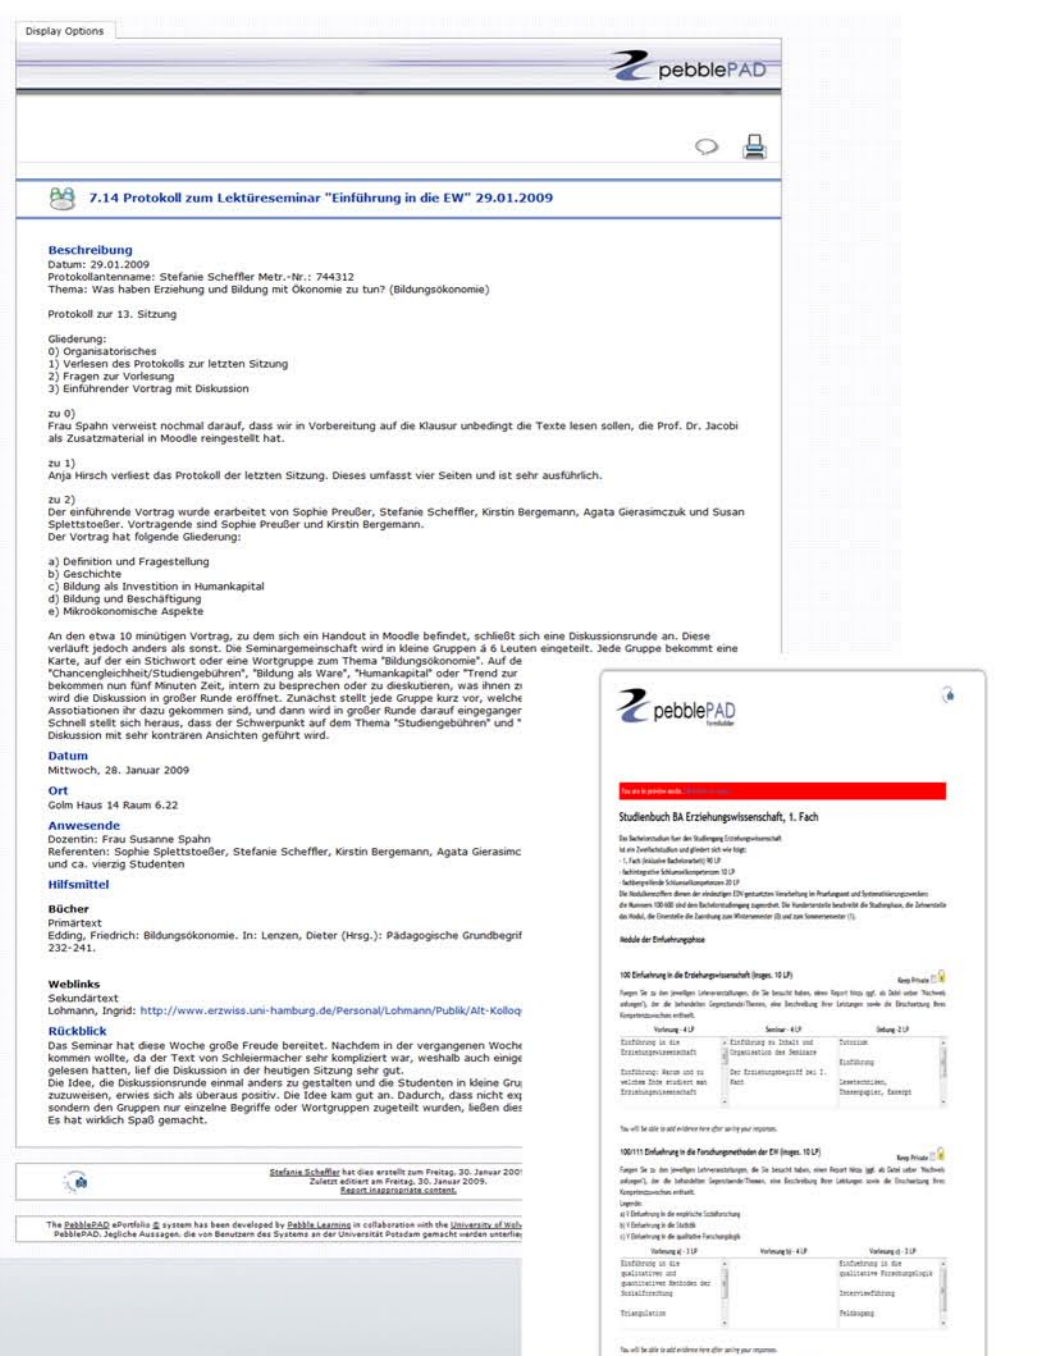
Display Options

pebblePAD

7.14 Protokoll zum Lektüreseminar "Einführung in die EW" 29.01.2009

Beschreibung
Datum: 29.01.2009
Protokollantenname: Stefanie Scheffler Metr.-Nr.: 744312
Thema: Was haben Erziehung und Bildung mit Ökonomie zu tun? (Bildungsökonomie)

Protokoll zur 13. Sitzung

Gliederung:
0) Organisatorisches
1) Verlesen des Protokolls zur letzten Sitzung
2) Fragen zur Vorlesung
3) Einführender Vortrag mit Diskussion

zu 0)
Frau Spahn verweist nochmal darauf, dass wir in Vorbereitung auf die Klausur unbedingt die Texte lesen sollen, die Prof. Dr. Jacobi als Zusatzmaterial in Moodle reingestellt hat.

zu 1)
Anja Hirsch verliest das Protokoll der letzten Sitzung. Dieses umfasst vier Seiten und ist sehr ausführlich.

zu 2)
Der einführende Vortrag wurde erarbeitet von Sophie Preußer, Stefanie Scheffler, Kirstin Bergemann, Agata Gierasimczuk und Susan Splettstoeßer. Vortragende sind Sophie Preußer und Kirstin Bergemann.
Der Vortrag hat folgende Gliederung:

a) Definition und Fragestellung
b) Geschichte
c) Bildung als Investition in Humankapital
d) Bildung und Beschäftigung
e) Mikroökonomische Aspekte

An den etwa 10 minütigen Vortrag, zu dem sich ein Handout in Moodle befindet, schließt sich eine Diskussionsrunde an. Diese verläuft jedoch anders als sonst. Die Seminargemeinschaft wird in kleine Gruppen á 6 Leuten eingeteilt. Jede Gruppe bekommt eine Karte, auf der ein Stichwort oder eine Wortgruppe zum Thema "Bildungsökonomie". Auf de "Chancengleichheit/Studiengebühren", "Bildung als Ware", "Humankapital" oder "Trend zur bekommen nun fünf Minuten Zeit, intern zu besprechen oder zu dieskutieren, was ihnen z wird die Diskussion in großer Runde eröffnet. Zunächst stellt jede Gruppe kurz vor, welche Assoziationen ihr dazu gekommen sind, und dann wird in großer Runde darauf eingeganger Schnell stellt sich heraus, dass der Schwerpunkt auf dem Thema "Studiengebühren" und " Diskussion mit sehr konträren Ansichten geführt wird.

Datum
Mittwoch, 28. Januar 2009

Ort
Golm Haus 14 Raum 6.22

Anwesende
Dozentin: Frau Susanne Spahn
Referenten: Sophie Splettstoeßer, Stefanie Scheffler, Kirstin Bergemann, Agata Gierasimc und ca. vierzig Studenten

Hilfsmittel

Bücher
Primärtext
Edding, Friedrich: Bildungsökonomie. In: Lenzen, Dieter (Hrsg.): Pädagogische Grundbegrif 232-241.

Weblinks
Sekundärtext
Lohmann, Ingrid: http://www.erzwiss.uni-hamburg.de/Personal/Lohmann/Publik/Alt-Kolloq

Rückblick
Das Seminar hat diese Woche große Freude bereitet. Nachdem in der vergangenen Woche kommen wollte, da der Text von Schleiermacher sehr kompliziert war, weshalb auch einige gelesen hatten, lief die Diskussion in der heutigen Sitzung sehr gut.
Die Idee, die Diskussionsrunde einmal anders zu gestalten und die Studenten in kleine Gru zuzuweisen, erwies sich als überaus positiv. Die Idee kam gut an. Dadurch, dass nicht ex sondern den Gruppen nur einzelne Begriffe oder Wortgruppen zugeteilt wurden, ließen dies Es hat wirklich Spaß gemacht.

Stefanie Scheffler hat dies erstellt zum Freitag, 30. Januar 200
Zuletzt editiert am Freitag, 30. Januar 2009.
Report inappropriate content.

The PebblePAD ePortfolio © system has been developed by Pebble Learning in collaboration with the University of Wol
PebblePAD. Jegliche Aussagen, die von Benutzern des Systems an der Universität Potsdam gemacht werden unterlie

pebblePAD

Studienbuch BA Erziehungswissenschaft, 1. Fach

Module der Einführungsphase

100 Einführung in die Erziehungswissenschaft (insges. 10 LP)

Vorlesung - 4 LP | Seminar - 4 LP | Sitzung - 2 LP

Einführung in die Erziehungswissenschaft
Einführung: Warum und zu welchem Ende studiert man Erziehungswissenschaft
Einführung zu Inhalt und Organisation des Seminars
Der Erziehungsbegriff bei I. Kant
Tutorium
Einführung
Lesetechniken, Thesenpapier, Exzerpt

100/111 Einführung in die Forschungsmethoden der EW (insges. 10 LP)

Einführung in die qualitativen und quantitativen Methoden der Sozialforschung
Triangulation
Einführung in die qualitative Forschungslogik
Interviewführung
Feldzugang